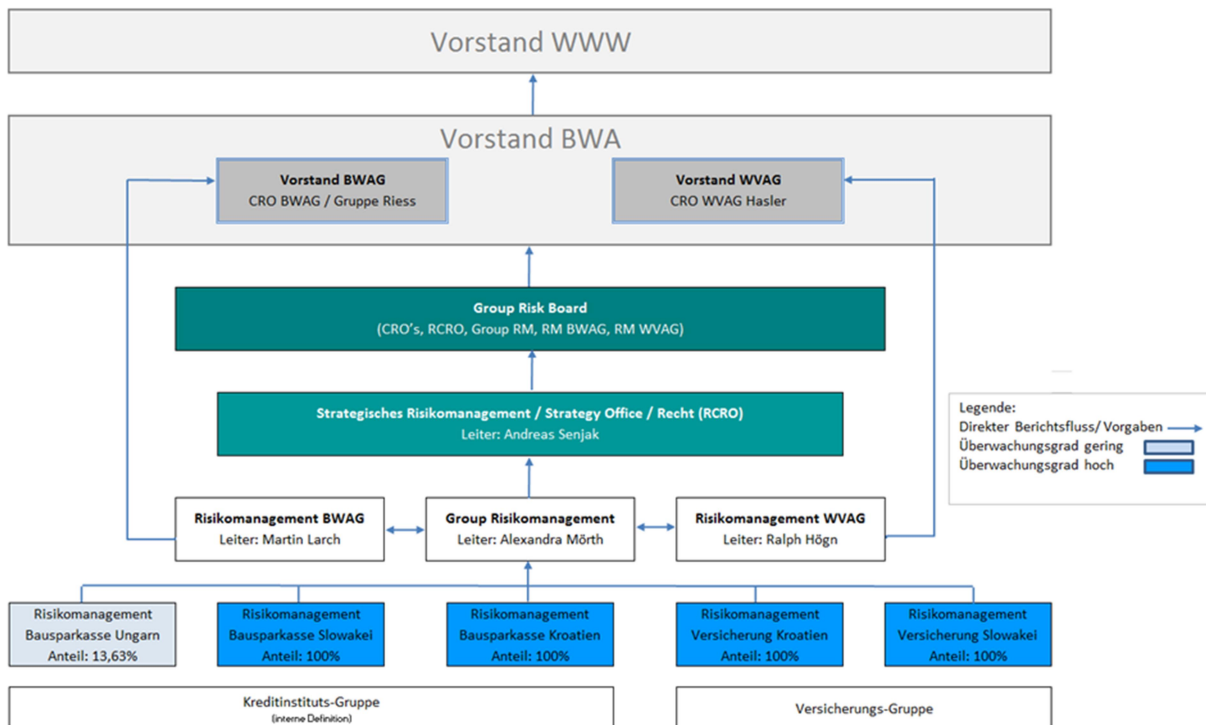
Vorstand WWW

Vorstand BWA

Vorstand BWAG
CRO BWAG / Gruppe Riess

Vorstand WVAG
CRO WVAG Hasler

Group Risk Board
(CRO's, RCRO, Group RM, RM BWAG, RM WVAG)

Strategisches Risikomanagement / Strategy Office / Recht (RCRO)
Leiter: Andreas Senjak

Legende:
Direkter Berichtsfluss/ Vorgaben
Überwachungsgrad gering
Überwachungsgrad hoch

Risikomanagement BWAG
Leiter: Martin Larch

Group Risikomanagement
Leiter: Alexandra Mörth

Risikomanagement WVAG
Leiter: Ralph Högn

Risikomanagement Bausparkasse Ungarn Anteil: 13,63%

Risikomanagement Bausparkasse Slowakei Anteil: 100%

Risikomanagement Bausparkasse Kroatien Anteil: 100%

Risikomanagement Versicherung Kroatien Anteil: 100%

Risikomanagement Versicherung Slowakei Anteil: 100%

Kreditinstituts-Gruppe
(interne Definition)

Versicherungs-Gruppe